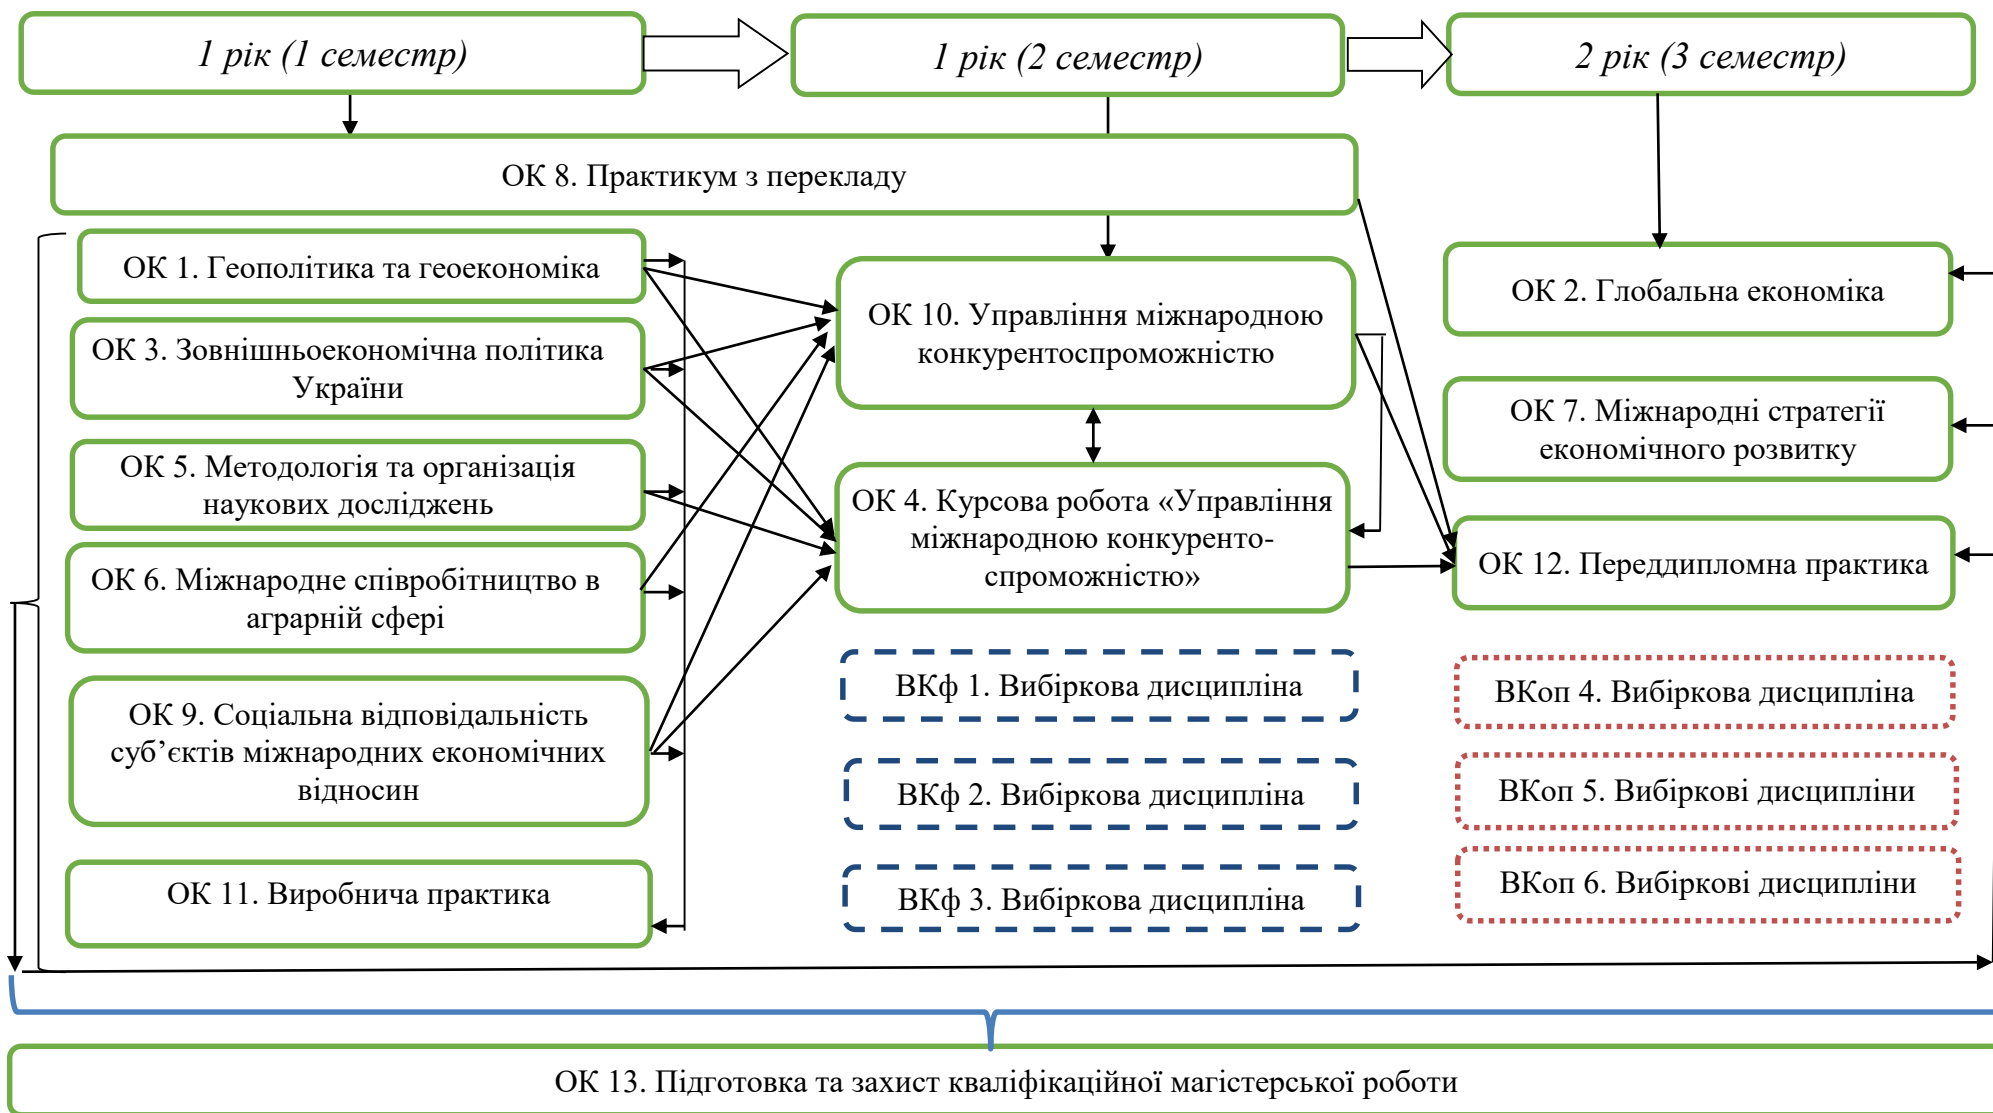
1 рік (1 семестр)

1 рік (2 семестр)

2 рік (3 семестр)

ОК 8. Практикум з перекладу

ОК 1. Геополітика та геоекономіка

ОК 3. Зовнішньоекономічна політика України

ОК 5. Методологія та організація наукових досліджень

ОК 6. Міжнародне співробітництво в аграрній сфері

ОК 9. Соціальна відповідальність суб'єктів міжнародних економічних відносин

ОК 11. Виробнича практика

ОК 10. Управління міжнародною конкурентоспроможністю

ОК 4. Курсова робота «Управління міжнародною конкурентоспроможністю»

ВКф 1. Вибіркова дисципліна

ВКф 2. Вибіркова дисципліна

ВКф 3. Вибіркова дисципліна

ОК 2. Глобальна економіка

ОК 7. Міжнародні стратегії економічного розвитку

ОК 12. Переддипломна практика

ВКоп 4. Вибіркова дисципліна

ВКоп 5. Вибіркові дисципліни

ВКоп 6. Вибіркові дисципліни

ОК 13. Підготовка та захист кваліфікаційної магістерської роботи